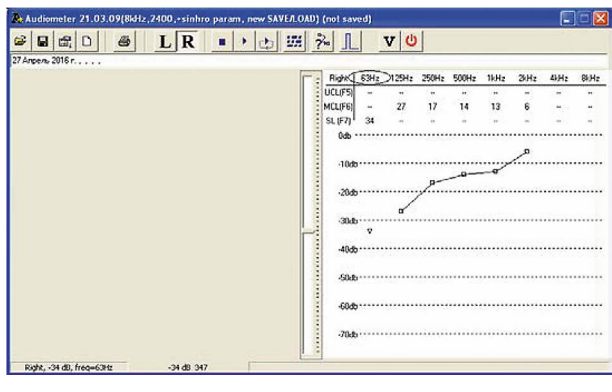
Audiometer 21.03.09(8kHz,2400,+sinhro param, new SAVE/LOAD) (not saved)

L R V

27 Апрель 2016 г. . . . . .

| Right | 63Hz | 125Hz | 250Hz | 500Hz | 1kHz | 2kHz | 4kHz | 8kHz |
|---|---|---|---|---|---|---|---|---|
| UCL(F5) | -- | -- | -- | -- | -- | -- | -- | -- |
| MCL(F6) | -- | 27 | 17 | 14 | 13 | 6 | -- | -- |
| SL (F7) | 34 | | | | | | | |

0db
-10db
-20db
-30db
-40db
-50db
-60db
-70db

Right, -34 dB, freq=63Hz -34 dB 347